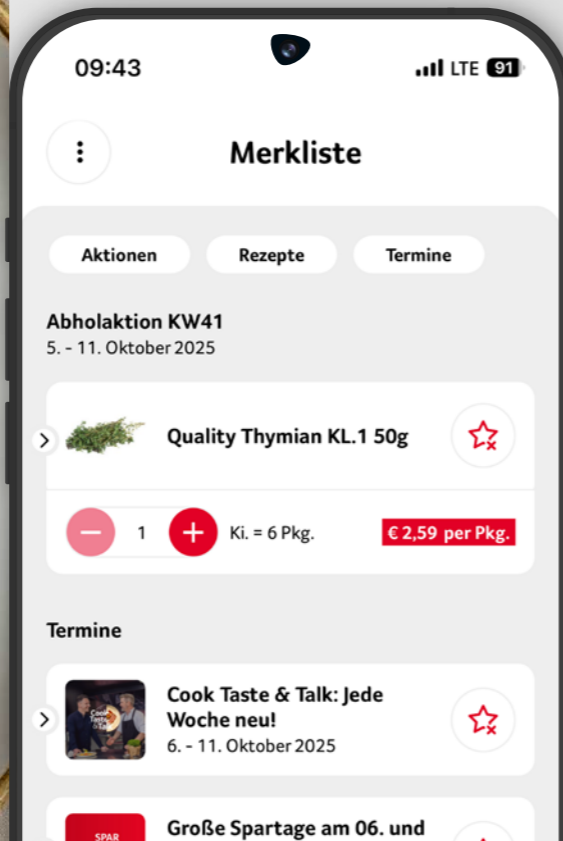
09:43

LTE 91

Merkliste

Aktionen

Rezepte

Termine

Abholaktion KW41

5. - 11. Oktober 2025

Quality Thymian KL.1 50g

1

Ki. = 6 Pkg.

€ 2,59 per Pkg.

Termine

Cook Taste & Talk: Jede Woche neu!

6. - 11. Oktober 2025

SPAR

Große Spartage am 06. und